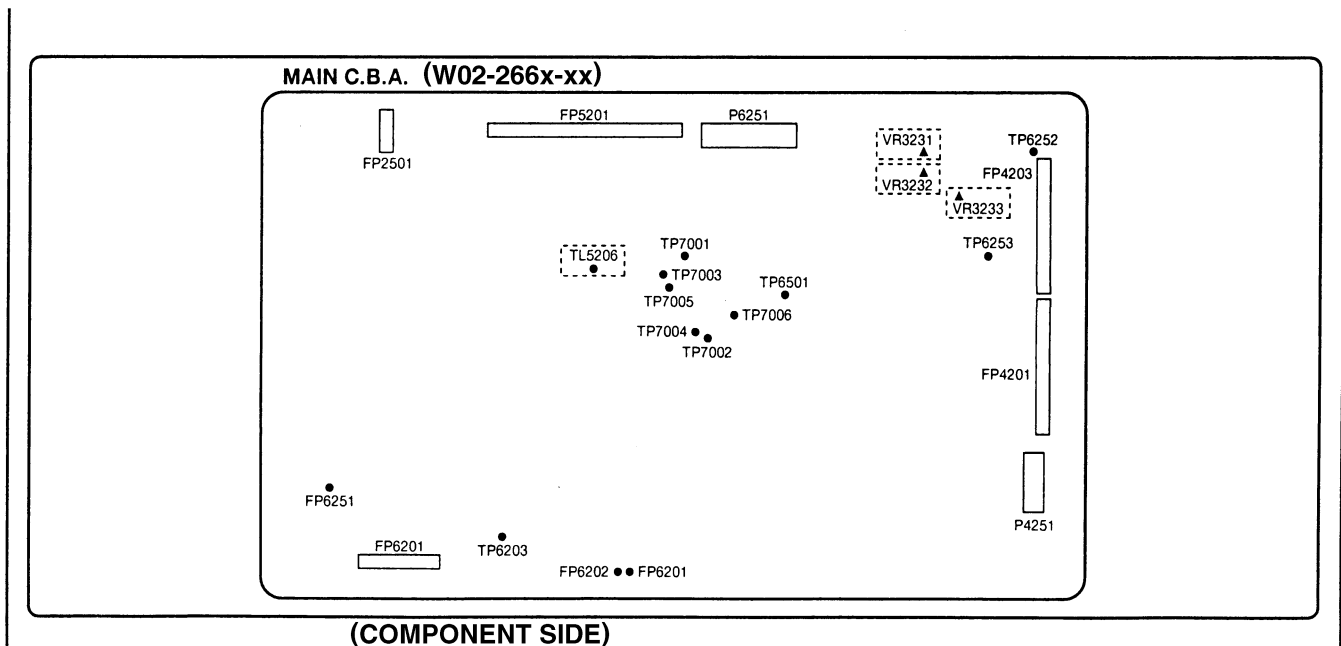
MAIN C.B.A. (W02-266x-xx)

FP5201
P6251
FP2501
VR3231
TP6252
VR3232
FP4203
VR3233
TL5206
TP7001
TP6253
TP7003
TP7005
TP6501
TP7006
TP7004
TP7002
FP4201
FP6251
P4251
FP6201
TP6203
FP6202
FP6201

(COMPONENT SIDE)